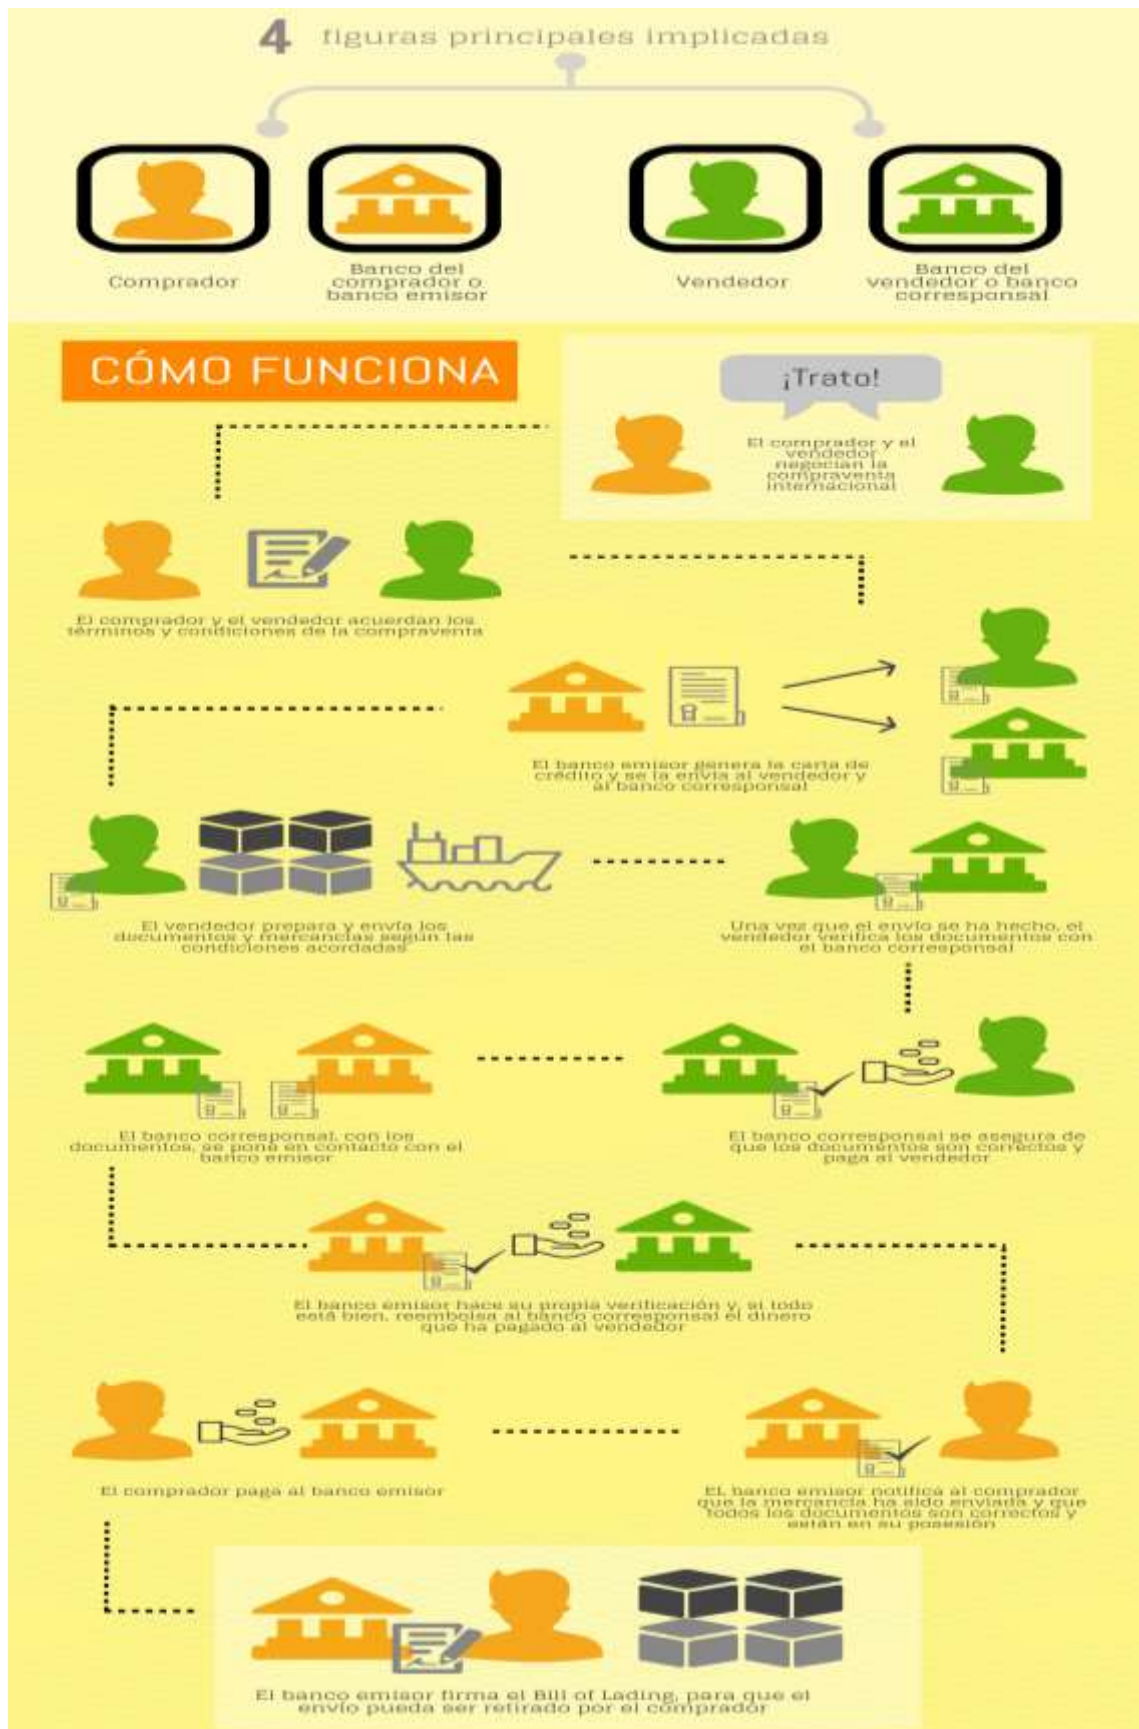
4 figuras principales implicadas

Comprador

Banco del comprador o banco emisor

Vendedor

Banco del vendedor o banco corresponsal

CÓMO FUNCIONA

¡Trato!

El comprador y el vendedor negocian la compraventa internacional

El comprador y el vendedor acuerdan los términos y condiciones de la compraventa

El banco emisor genera la carta de crédito y se la envía al vendedor y al banco corresponsal

El vendedor prepara y envía los documentos y mercancías según las condiciones acordadas

Una vez que el envío se ha hecho, el vendedor verifica los documentos con el banco corresponsal

El banco corresponsal, con los documentos, se pone en contacto con el banco emisor

El banco corresponsal se asegura de que los documentos son correctos y paga al vendedor

El banco emisor hace su propia verificación y, si todo está bien, reembolsa al banco corresponsal el dinero que ha pagado al vendedor

El comprador paga al banco emisor

EL banco emisor notifica al comprador que la mercancía ha sido enviada y que todos los documentos son correctos y están en su posesión

El banco emisor firma el Bill of Lading, para que el envío pueda ser retirado por el comprador